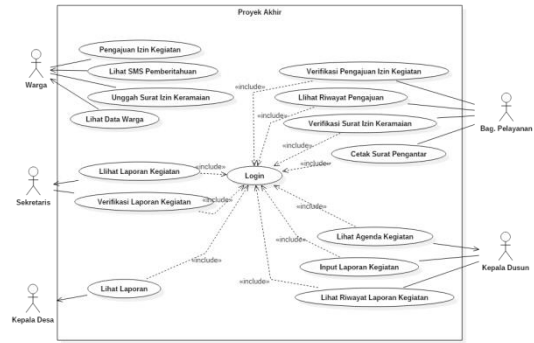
Proyek Akhir

Warga

Pengajuan Izin Kegiatan

Lihat SMS Pemberitahuan

Unggah Surat Izin Keramaian

Lihat Data Warga

«include»

Verifikasi Pengajuan Izin Kegiatan

Llihat Riwayat Pengajuan

«include»

Verifikasi Surat Izin Keramaian

«include»

«include»

Cetak Surat Pengantar

Bag. Pelayanan

Sekretaris

Llihat Laporan Kegiatan

«include»

Login

Verifikasi Laporan Kegiatan

«include»

«include»

«include»

Lihat Agenda Kegiatan

«include»

Input Laporan Kegiatan

Kepala Dusun

«include»

Lihat Laporan

«include»

Lihat Riwayat Laporan Kegiatan

Kepala Desa